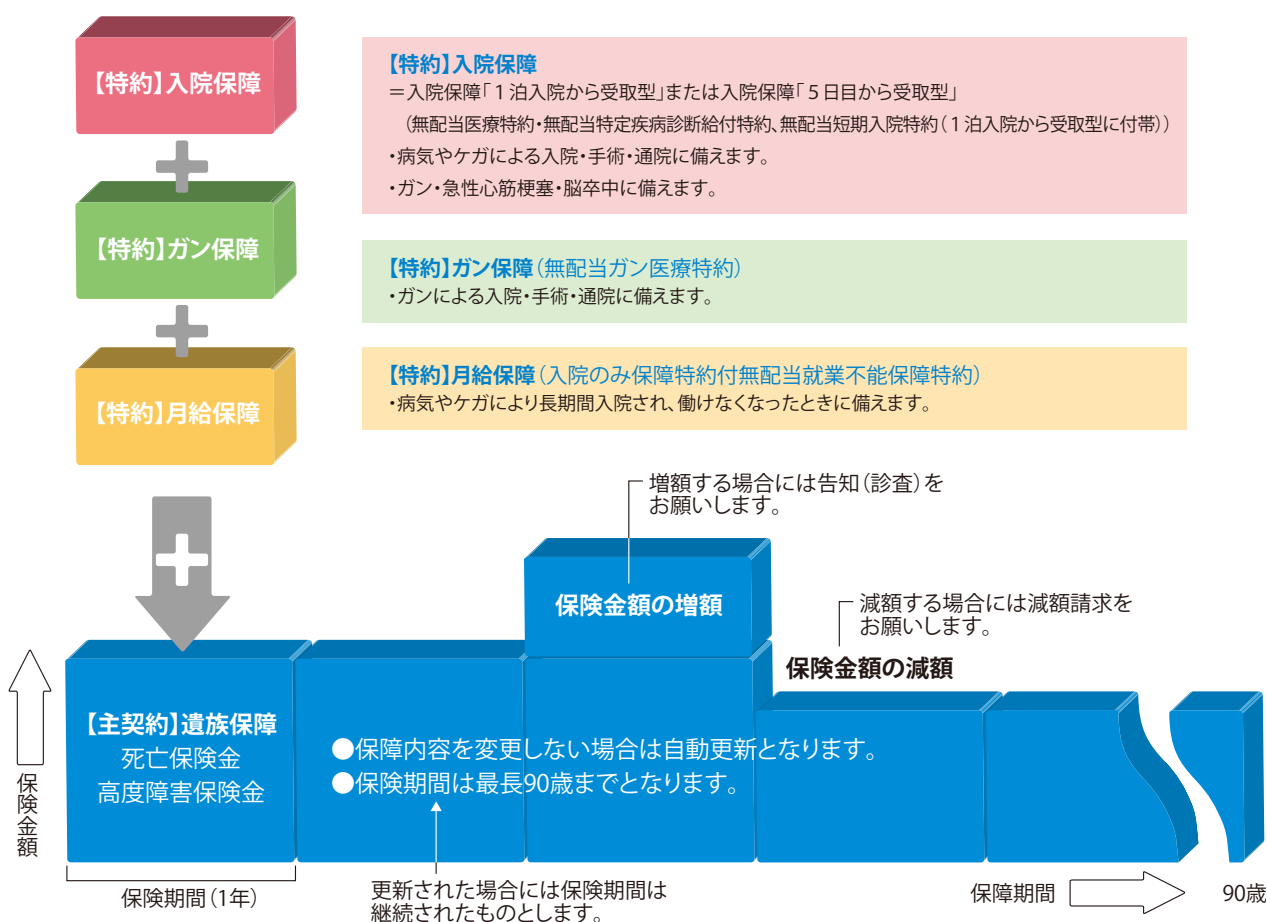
【特約】入院保障

＋

【特約】ガン保障

＋

【特約】月給保障

【特約】入院保障
＝入院保障「１泊入院から受取型」または入院保障「５日目から受取型」
（無配当医療特約・無配当特定疾病診断給付特約、無配当短期入院特約（１泊入院から受取型に付帯））
・病気やケガによる入院・手術・通院に備えます。
・ガン・急性心筋梗塞・脳卒中に備えます。

【特約】ガン保障（無配当ガン医療特約）
・ガンによる入院・手術・通院に備えます。

【特約】月給保障（入院のみ保障特約付無配当就業不能保障特約）
・病気やケガにより長期間入院され、働けなくなったときに備えます。

増額する場合には告知（診査）をお願いします。

保険金額の増額

減額する場合には減額請求をお願いします。

保険金額の減額

【主契約】遺族保障
死亡保険金
高度障害保険金

●保障内容を変更しない場合は自動更新となります。
●保険期間は最長90歳までとなります。

保険金額

保険期間（1年）

更新された場合には保険期間は継続されたものとします。

保障期間

90歳